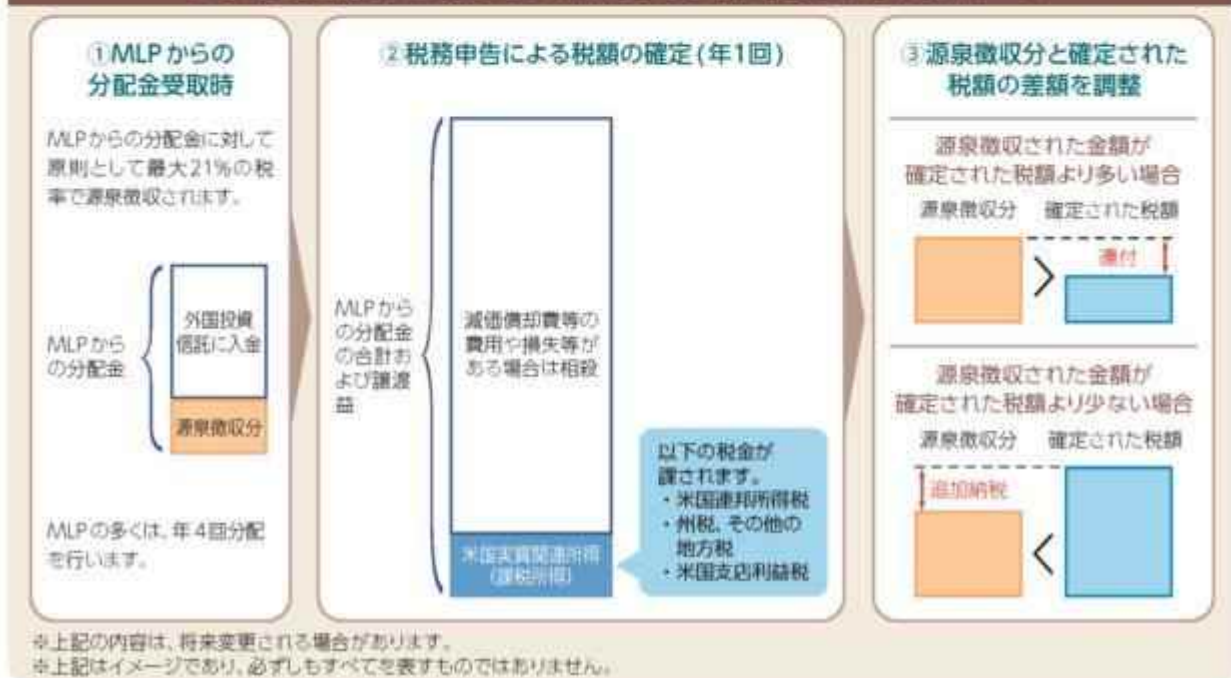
①MLPからの分配金受取時

MLPからの分配金に対して原則として最大21%の税率で源泉徴収されます。

MLPからの分配金

外国投資信託に入金

源泉徴収分

MLPの多くは、年4回分配を行います。

②税務申告による税額の確定(年1回)

MLPからの分配金の合計および譲渡益

減価償却費等の費用や損失等がある場合は相殺

米国実質関連所得(課税所得)

以下の税金が課されます。
・米国連邦所得税
・州税、その他の地方税
・米国支店利益税

③源泉徴収分と確定された税額の差額を調整

源泉徴収された金額が確定された税額より多い場合

源泉徴収分　確定された税額

還付

源泉徴収された金額が確定された税額より少ない場合

源泉徴収分　確定された税額

追加納税

※上記の内容は、将来変更される場合があります。
※上記はイメージであり、必ずしもすべてを表すものではありません。